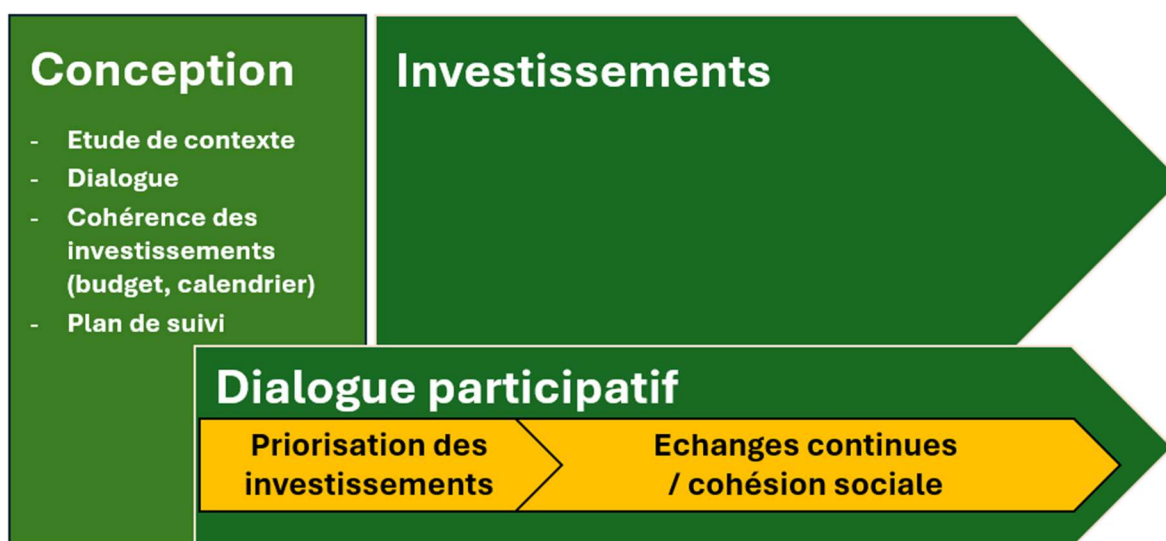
Conception

- Etude de contexte
- Dialogue
- Cohérence des investissements (budget, calendrier)
- Plan de suivi

Investissements

Dialogue participatif

Priorisation des investissements

Echanges continues / cohésion sociale